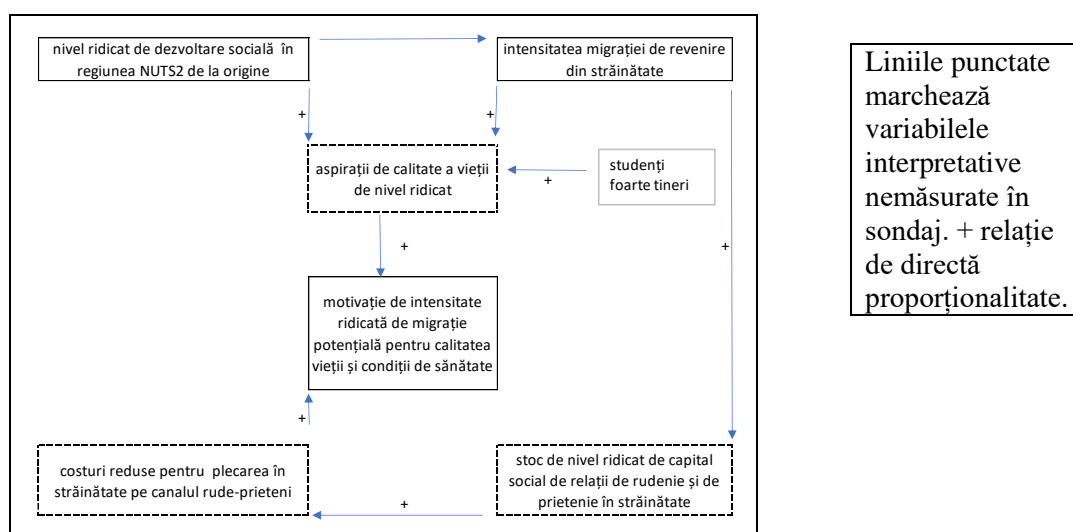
nivel ridicat de dezvoltare socială în regiunea NUTS2 de la origine

intensitatea migrației de revenire din străinătate

+

+

aspirații de calitate a vieții de nivel ridicat

studenți foarte tineri

+

+

+

motivație de intensitate ridicată de migrație potențială pentru calitatea vieții și condiții de sănătate

+

costuri reduse pentru plecarea în străinătate pe canalul rude-prieteni

+

stoc de nivel ridicat de capital social de relații de rudenie și de prietenie în străinătate

Liniile punctate marchează variabilele interpretative nemăsurate în sondaj. + relație de directă proporționalitate.